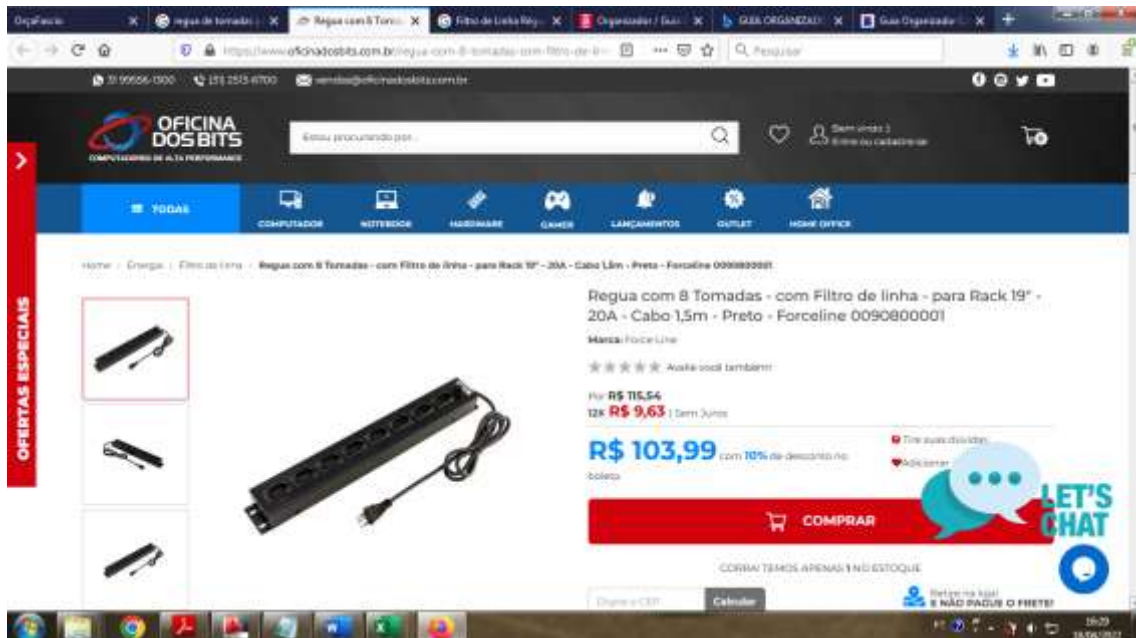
OrçaFacio | regua de tomadas | Regua com 8 Toma | Filtro de Linha Régu | Organizador / Guia | GUIA ORGANIZADO | Guia Organizador

https://www.oficinadosbits.com.br/regua-com-8-tomadas-com-filtro-de-li

Pesquisar

31 99556-1300 (31) 2515-6700 vendas@oficinadosbits.com.br

OFICINA DOS BITS
COMPUTADORES DE ALTA PERFORMANCE

Estou procurando por...

Sem vindo :)
Entre ou cadastre-se

TODAS | COMPUTADOR | NOTEBOOK | HARDWARE | GAMER | LANÇAMENTOS | OUTLET | HOME OFFICE

OFERTAS ESPECIAIS

Home > Energia > Filtro de linha > Regua com 8 Tomadas - com Filtro de linha - para Rack 19" - 20A - Cabo 1,5m - Preto - Forceline 0090800001

Regua com 8 Tomadas - com Filtro de linha - para Rack 19" - 20A - Cabo 1,5m - Preto - Forceline 0090800001

Marca: Force Line

Avalie você também!

Por R$ 115,54
12x R$ 9,63 | Sem Juros

R$ 103,99 com 10% de desconto no boleto

Tire suas dúvidas
Adicionar

COMPRAR

CORRA! TEMOS APENAS 1 NO ESTOQUE

Digite o CEP | Calcular

Retire na loja!
E NÃO PAGUE O FRETE!

LET'S CHAT

19:29
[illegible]